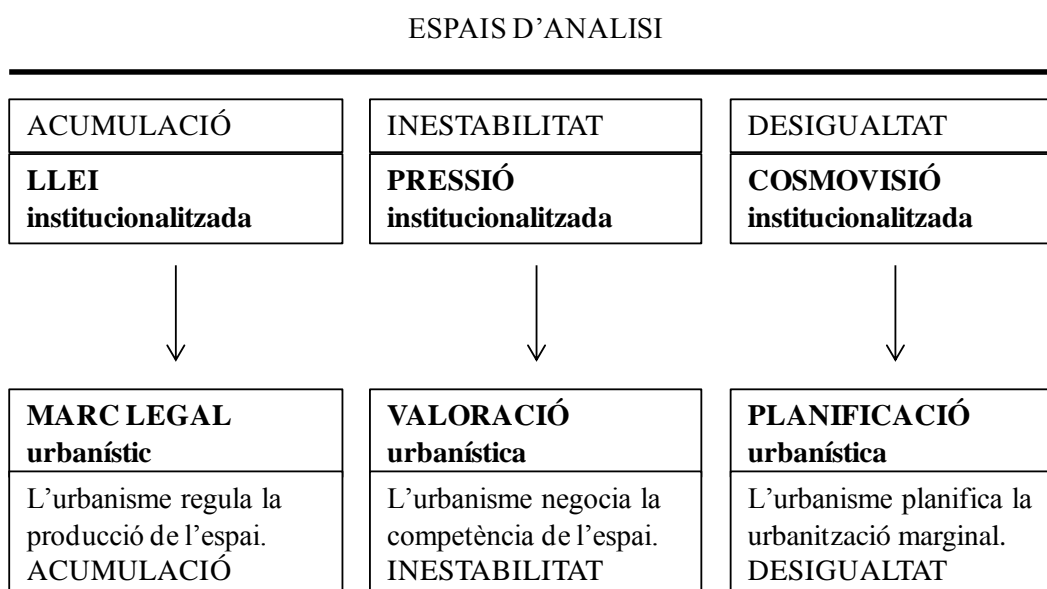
ESPAIS D'ANALISI

ACUMULACIÓ

**LLEI institucionalitzada**

**MARC LEGAL urbanístic**

L'urbanisme regula la producció de l'espai. ACUMULACIÓ

INESTABILITAT

**PRESSIÓ institucionalitzada**

**VALORACIÓ urbanística**

L'urbanisme negocia la competència de l'espai. INESTABILITAT

DESIGUALTAT

**COSMOVISIÓ institucionalitzada**

**PLANIFICACIÓ urbanística**

L'urbanisme planifica la urbanització marginal. DESIGUALTAT